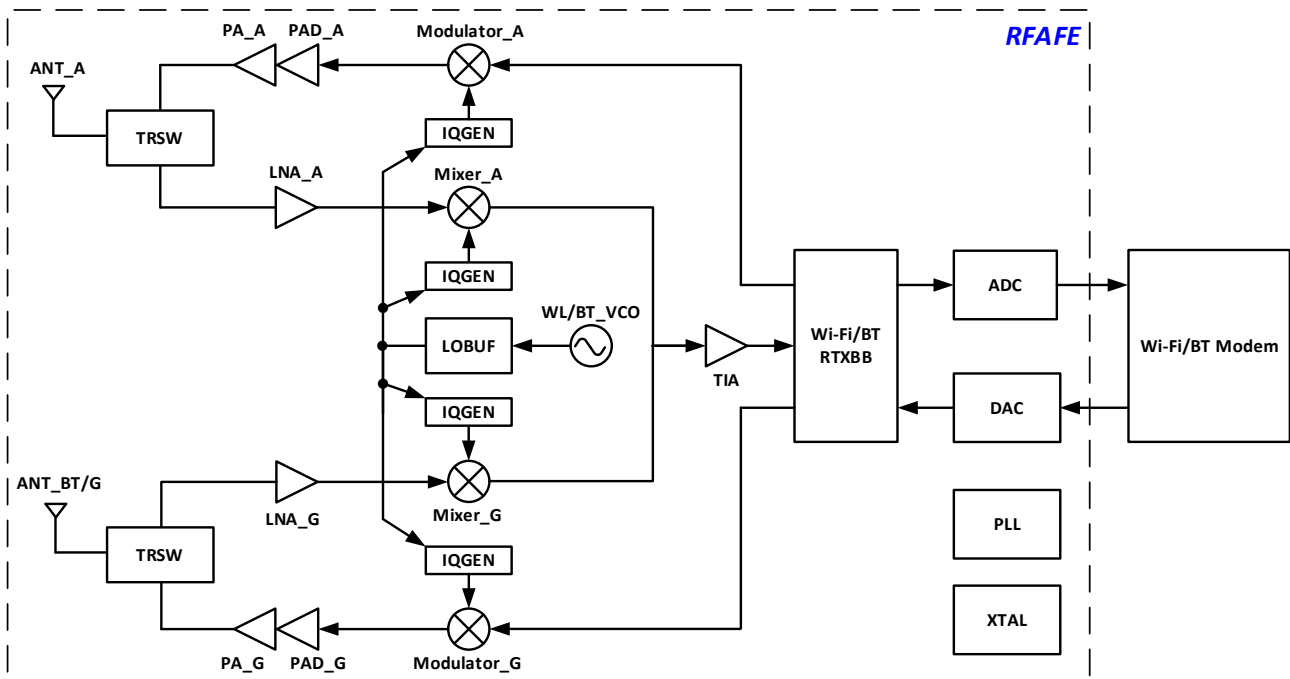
RFAFE

PA_A PAD_A Modulator_A

ANT_A

TRSW

IQGEN

LNA_A Mixer_A

IQGEN

WL/BT_VCO

LOBUF

TIA

Wi-Fi/BT RTXBB

ADC

DAC

Wi-Fi/BT Modem

IQGEN

ANT_BT/G

LNA_G Mixer_G

TRSW

IQGEN

PLL

XTAL

PA_G PAD_G Modulator_G